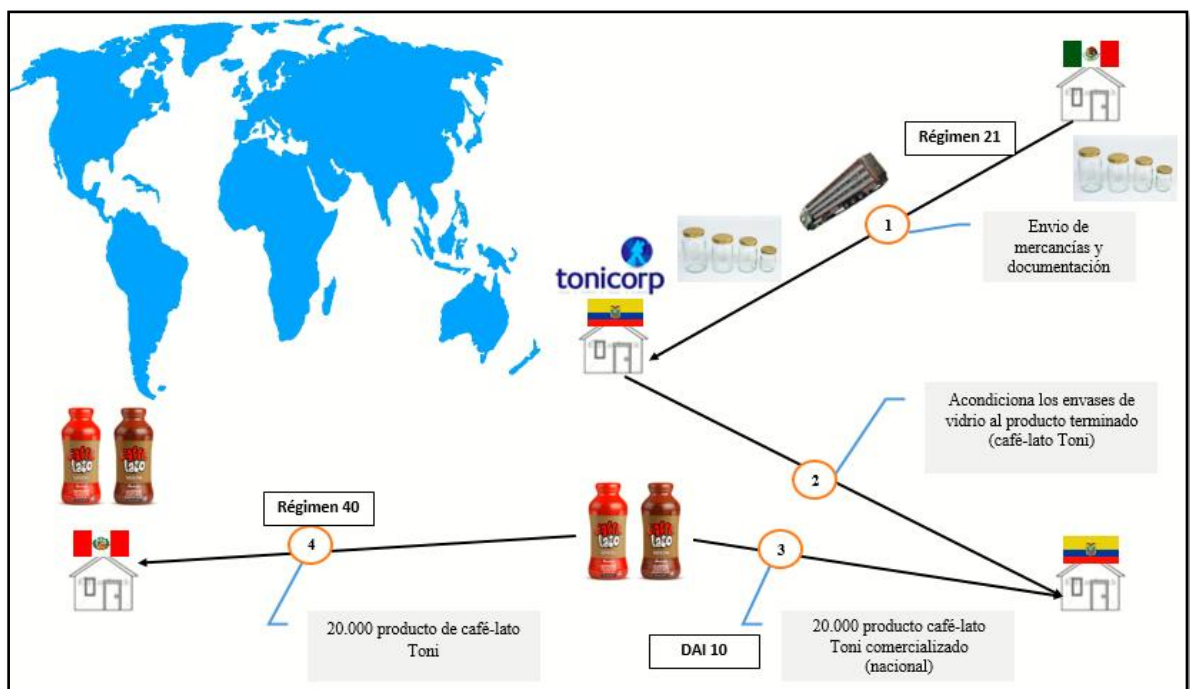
Régimen 21

1

Envio de mercancías y documentación

tonicorp

Acondiciona los envases de vidrio al producto terminado (café-lato Toni)

2

Régimen 40

4

3

20.000 producto de café-lato Toni

DAI 10

20.000 producto café-lato Toni comercializado (nacional)